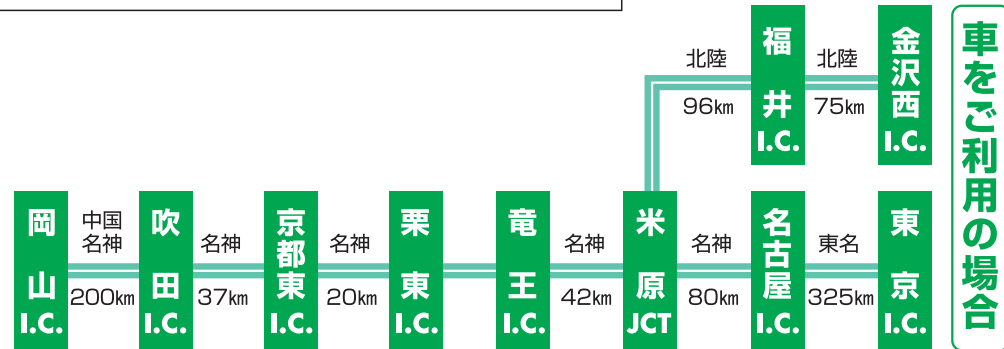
車をご利用の場合

福井 I.C.
北陸 96km
北陸 75km
金沢西 I.C.

岡山 I.C.
中国名神 200km
吹田 I.C.
名神 37km
京都東 I.C.
名神 20km
栗東 I.C.
竜王 I.C.
名神 42km
米原 JCT
名神 80km
名古屋 I.C.
東名 325km
東京 I.C.